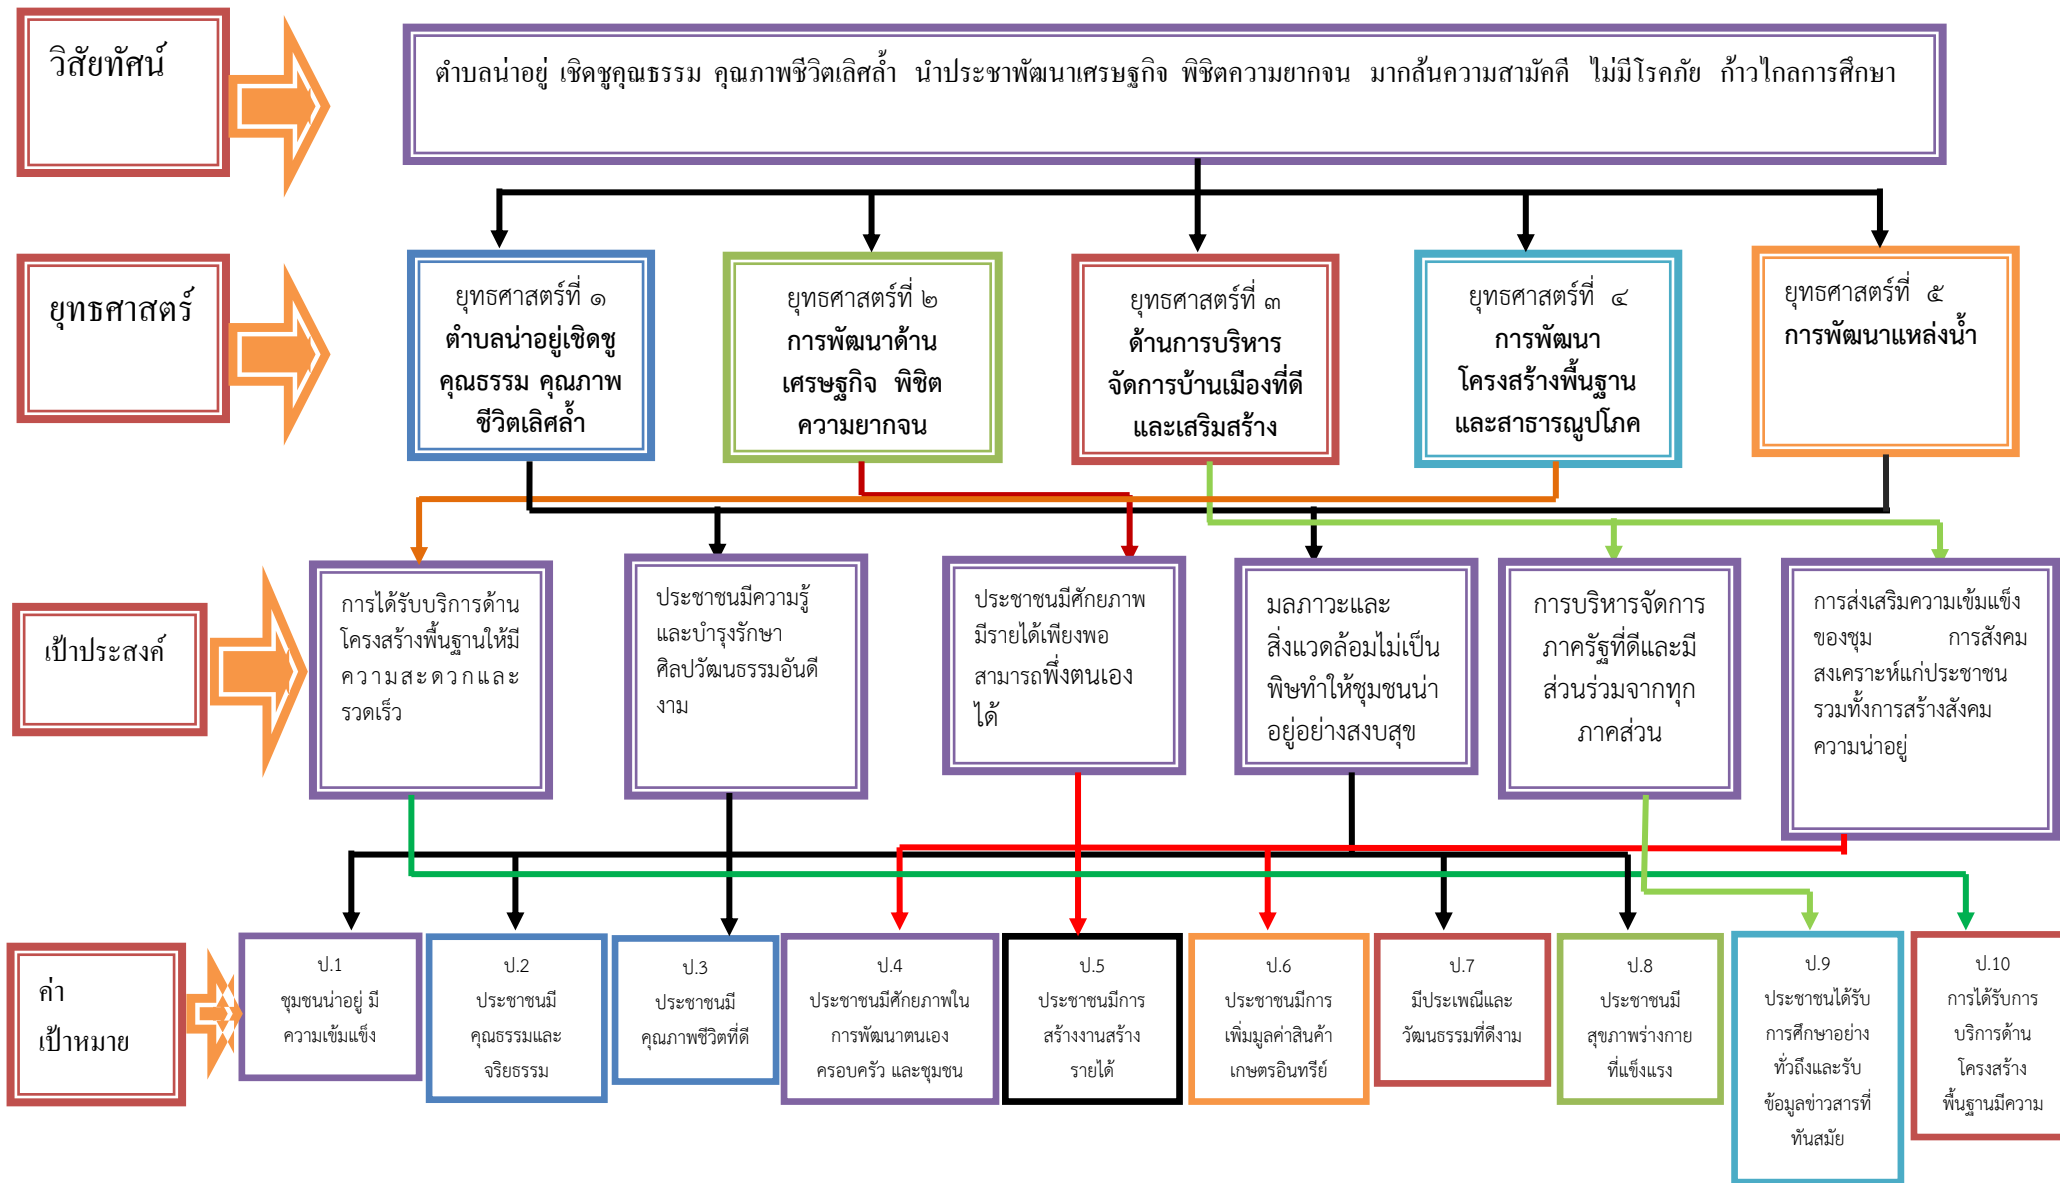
วิสัยทัศน์

ตำบลน่าอยู่ เชิดชูคุณธรรม คุณภาพชีวิตเลิศล้ำ นำประชาพัฒนาเศรษฐกิจ พิชิตความยากจน มากล้นความสามัคคี ไม่มีโรคภัย ก้าวไกลการศึกษา

ยุทธศาสตร์

ยุทธศาสตร์ที่ ๑ ตำบลน่าอยู่เชิดชูคุณธรรม คุณภาพชีวิตเลิศล้ำ

ยุทธศาสตร์ที่ ๒ การพัฒนาด้านเศรษฐกิจ พิชิตความยากจน

ยุทธศาสตร์ที่ ๓ ด้านการบริหารจัดการบ้านเมืองที่ดีและเสริมสร้าง

ยุทธศาสตร์ที่ ๔ การพัฒนาโครงสร้างพื้นฐานและสาธารณูปโภค

ยุทธศาสตร์ที่ ๕ การพัฒนาแหล่งน้ำ

เป้าประสงค์

การได้รับบริการด้านโครงสร้างพื้นฐานให้มีความสะดวกและรวดเร็ว

ประชาชนมีความรู้และบำรุงรักษาศิลปวัฒนธรรมอันดีงาม

ประชาชนมีศักยภาพมีรายได้เพียงพอสามารถพึ่งตนเองได้

มลภาวะและสิ่งแวดล้อมไม่เป็นพิษทำให้ชุมชนน่าอยู่อย่างสงบสุข

การบริหารจัดการภาครัฐที่ดีและมีส่วนร่วมจากทุกภาคส่วน

การส่งเสริมความเข้มแข็งของชุม การสังคมสงเคราะห์แก่ประชาชน รวมทั้งการสร้างสังคมความน่าอยู่

ค่าเป้าหมาย

ป.1 ชุมชนน่าอยู่ มีความเข้มแข็ง

ป.2 ประชาชนมีคุณธรรมและจริยธรรม

ป.3 ประชาชนมีคุณภาพชีวิตที่ดี

ป.4 ประชาชนมีศักยภาพในการพัฒนาตนเอง ครอบครัว และชุมชน

ป.5 ประชาชนมีการสร้างงานสร้างรายได้

ป.6 ประชาชนมีการเพิ่มมูลค่าสินค้าเกษตรอินทรีย์

ป.7 มีประเพณีและวัฒนธรรมที่ดีงาม

ป.8 ประชาชนมีสุขภาพร่างกายที่แข็งแรง

ป.9 ประชาชนได้รับการศึกษาอย่างทั่วถึงและรับข้อมูลข่าวสารที่ทันสมัย

ป.10 การได้รับการบริการด้านโครงสร้างพื้นฐานมีความ